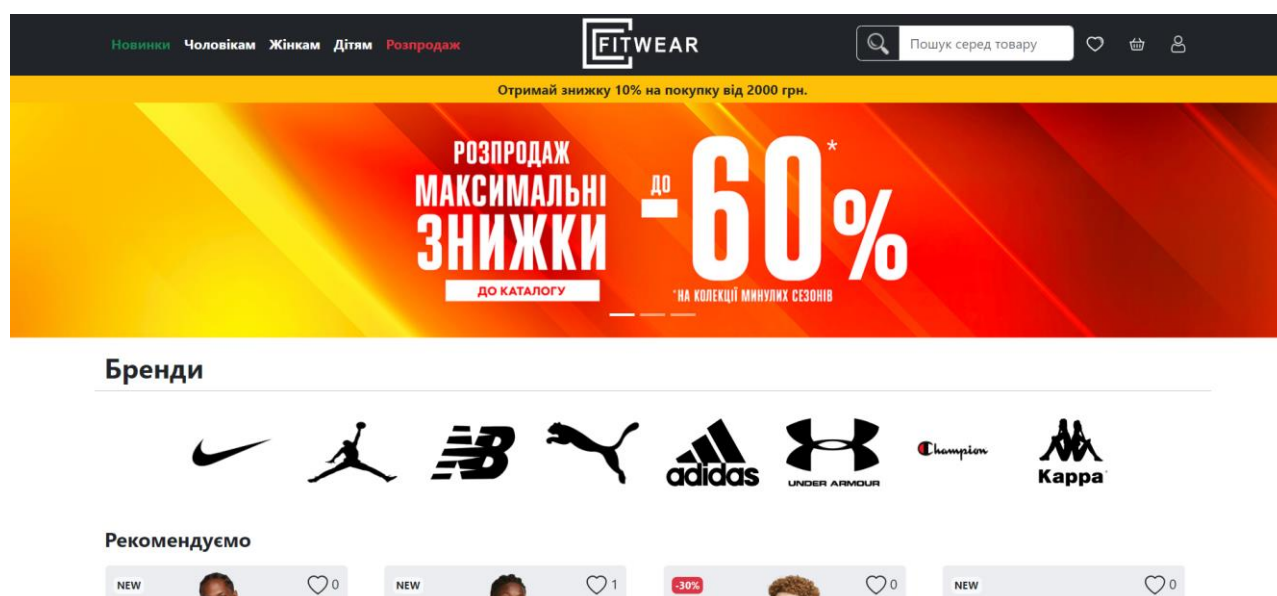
Новинки Чоловікам Жінкам Дітям Розпродаж

FITWEAR

Пошук серед товару

Отримай знижку 10% на покупку від 2000 грн.

РОЗПРОДАЖ
МАКСИМАЛЬНІ ЗНИЖКИ

ДО КАТАЛОГУ

ДО -60%*

*НА КОЛЕКЦІЇ МИНУЛИХ СЕЗОНІВ

Бренди

adidas

UNDER ARMOUR

Champion

Kappa

Рекомендуємо

NEW 0

NEW 1

-30% 0

NEW 0